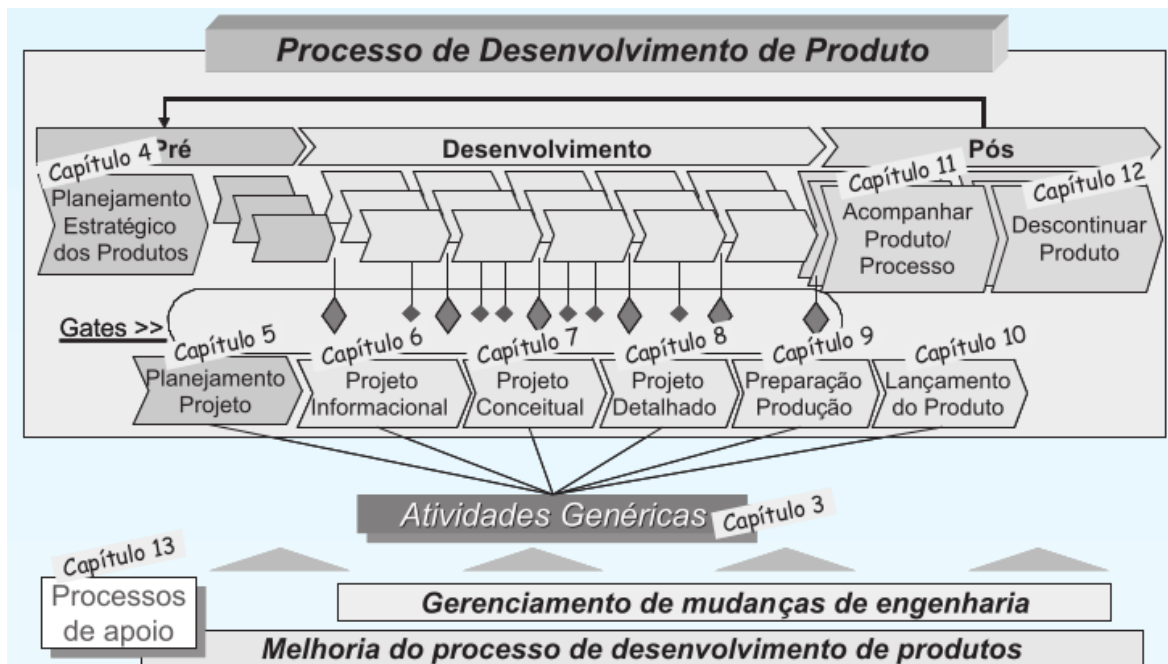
Processo de Desenvolvimento de Produto

Capítulo 4 Pré

Desenvolvimento

Pós

Planejamento Estratégico dos Produtos

Capítulo 11
Acompanhar Produto/ Processo

Capítulo 12
Descontinuar Produto

Gates >>

Capítulo 5
Planejamento Projeto

Capítulo 6
Projeto Informacional

Capítulo 7
Projeto Conceitual

Capítulo 8
Projeto Detalhado

Capítulo 9
Preparação Produção

Capítulo 10
Lançamento do Produto

Atividades Genéricas Capítulo 3

Capítulo 13
Processos de apoio

Gerenciamento de mudanças de engenharia

Melhoria do processo de desenvolvimento de produtos